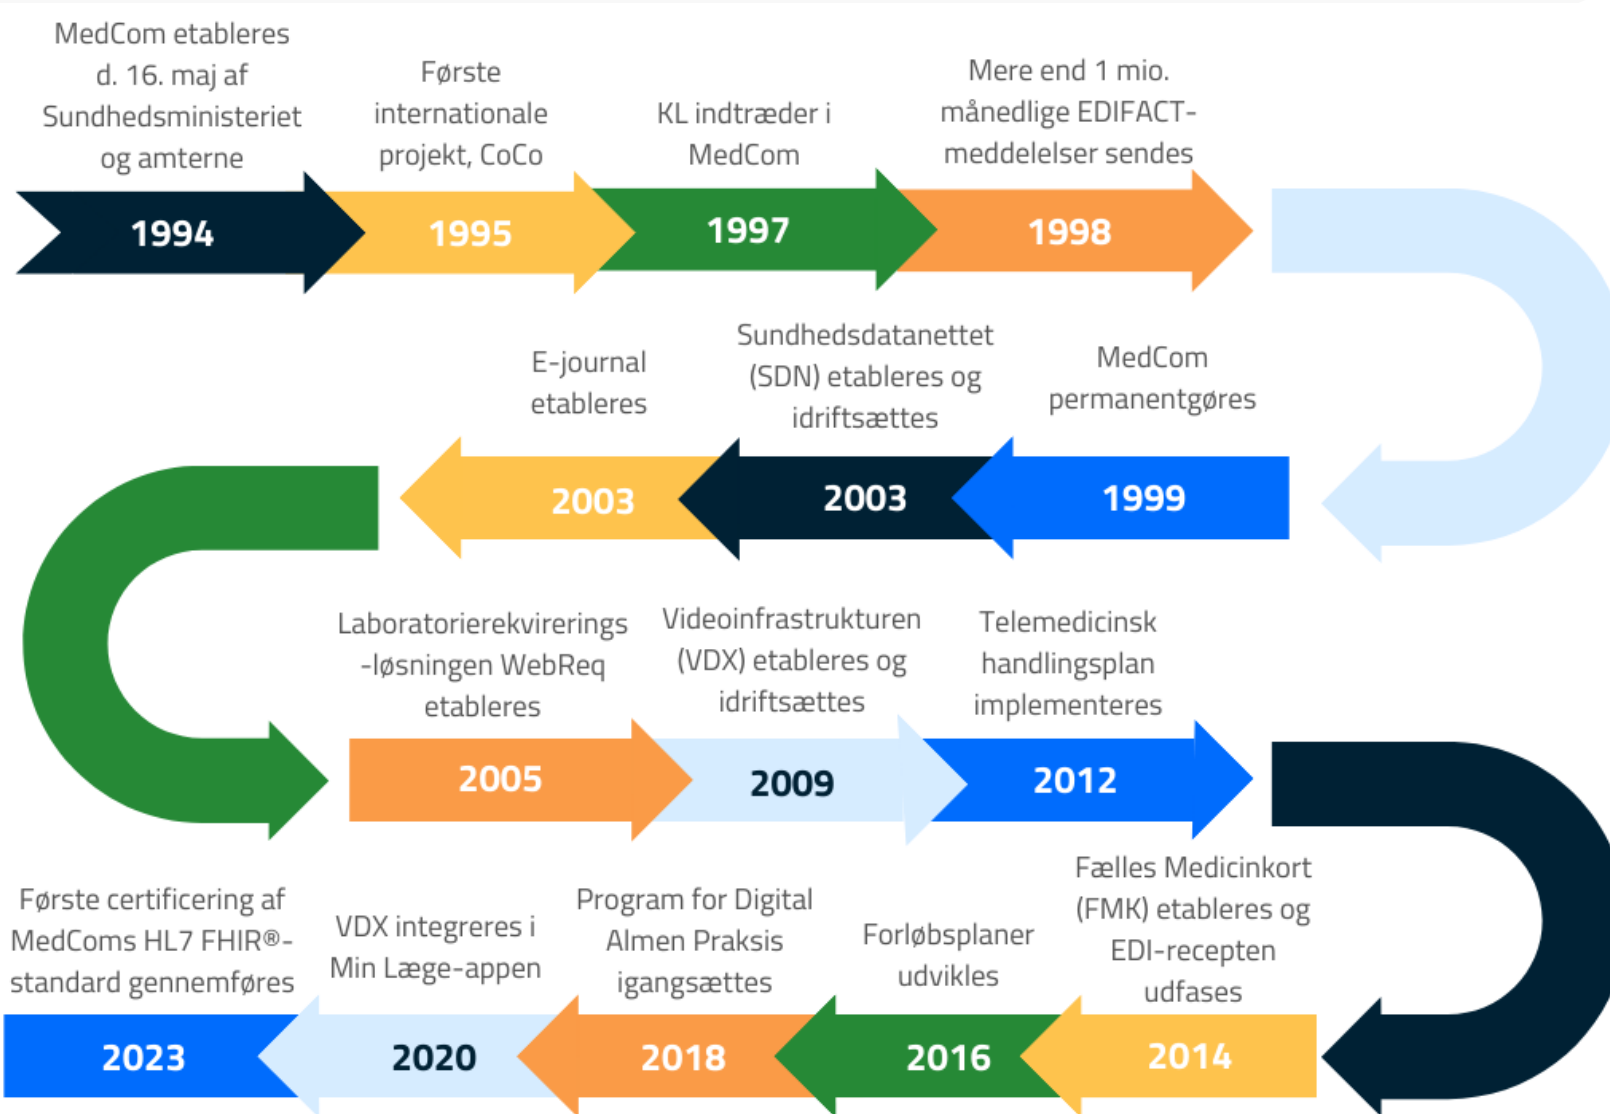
MedCom etableres d. 16. maj af Sundhedsministeriet og amterne

1994

Første internationale projekt, CoCo

1995

KL indtræder i MedCom

1997

Mere end 1 mio. månedlige EDIFACT-meddelelser sendes

1998

MedCom permanentgøres

1999

Sundhedsdatanettet (SDN) etableres og idriftsættes

2003

E-journal etableres

2003

Laboratorierekvirerings-løsningen WebReq etableres

2005

Videoinfrastrukturen (VDX) etableres og idriftsættes

2009

Telemedicinsk handlingsplan implementeres

2012

Fælles Medicinkort (FMK) etableres og EDI-recepten udfases

2014

Forløbsplaner udvikles

2016

Program for Digital Almen Praksis igangsættes

2018

VDX integreres i Min Læge-appen

2020

Første certificering af MedComs HL7 FHIR®-standard gennemføres

2023